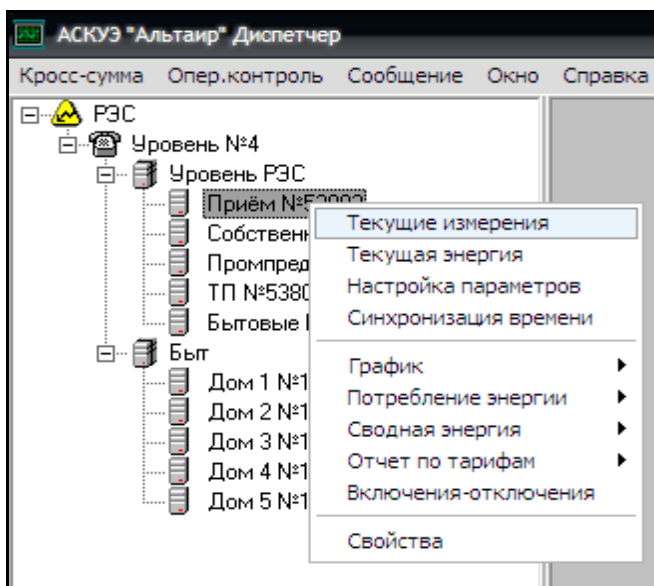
АСКУЭ "Альтаир" Диспетчер

Кросс-сумма Опер.контроль Сообщение Окно Справка

РЭС
Уровень №4
Уровень РЭС
Приём №5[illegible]
Собствен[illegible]
Промпред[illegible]
ТП №5380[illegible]
Бытовые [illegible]
Быт
Дом 1 №1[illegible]
Дом 2 №1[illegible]
Дом 3 №1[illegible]
Дом 4 №1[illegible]
Дом 5 №1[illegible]

Текущие измерения
Текущая энергия
Настройка параметров
Синхронизация времени
График
Потребление энергии
Сводная энергия
Отчет по тарифам
Включения-отключения
Свойства